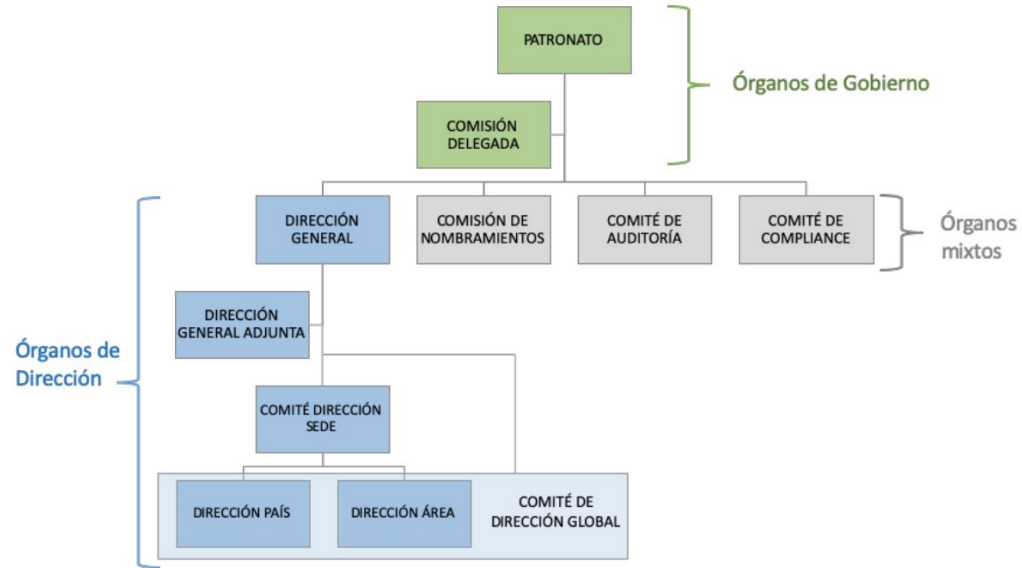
PATRONATO

COMISIÓN DELEGADA

Órganos de Gobierno

DIRECCIÓN GENERAL

COMISIÓN DE NOMBRAMIENTOS

COMITÉ DE AUDITORÍA

COMITÉ DE COMPLIANCE

Órganos mixtos

DIRECCIÓN GENERAL ADJUNTA

Órganos de Dirección

COMITÉ DIRECCIÓN SEDE

DIRECCIÓN PAÍS

DIRECCIÓN ÁREA

COMITÉ DE DIRECCIÓN GLOBAL